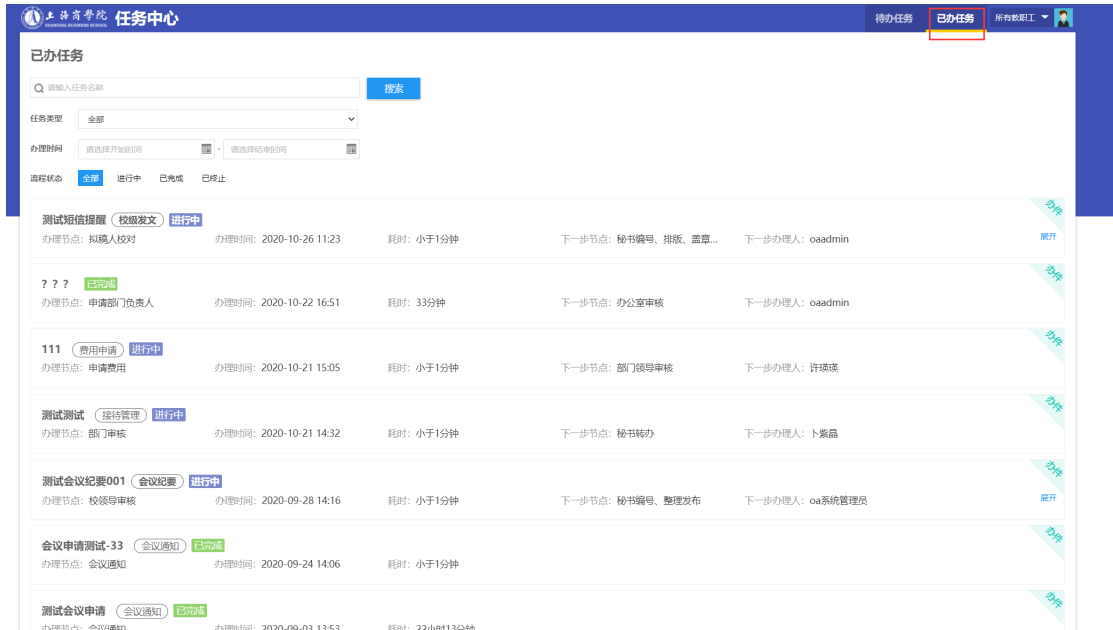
上海商学院 SHANGHAI BUSINESS SCHOOL 任务中心

待办任务 已办任务 所有教职工

已办任务

请输入任务名称

搜索

任务类型 全部

办理时间 请选择开始时间 - 请选择结束时间

流程状态 全部 进行中 已完成 已终止

测试短信提醒 校级发文 进行中
办理节点：拟稿人校对 办理时间：2020-10-26 11:23 耗时：小于1分钟 下一步节点：秘书编号、排版、盖章... 下一步办理人：oaadmin
办件
展开

? ? ? 已完成
办理节点：申请部门负责人 办理时间：2020-10-22 16:51 耗时：33分钟 下一步节点：办公室审核 下一步办理人：oaadmin
办件

111 费用申请 进行中
办理节点：申请费用 办理时间：2020-10-21 15:05 耗时：小于1分钟 下一步节点：部门领导审核 下一步办理人：许瑛瑛
办件

测试测试 接待管理 进行中
办理节点：部门审核 办理时间：2020-10-21 14:32 耗时：小于1分钟 下一步节点：秘书转办 下一步办理人：卜紫晶
办件

测试会议纪要001 会议纪要 进行中
办理节点：校领导审核 办理时间：2020-09-28 14:16 耗时：小于1分钟 下一步节点：秘书编号、整理发布 下一步办理人：oa系统管理员
办件
展开

会议申请测试-33 会议通知 已完成
办理节点：会议通知 办理时间：2020-09-24 14:06 耗时：小于1分钟
办件

测试会议申请 会议通知 已完成
办理节点：会议通知 办理时间：2020-09-03 13:53 耗时：22小时13分钟
办件